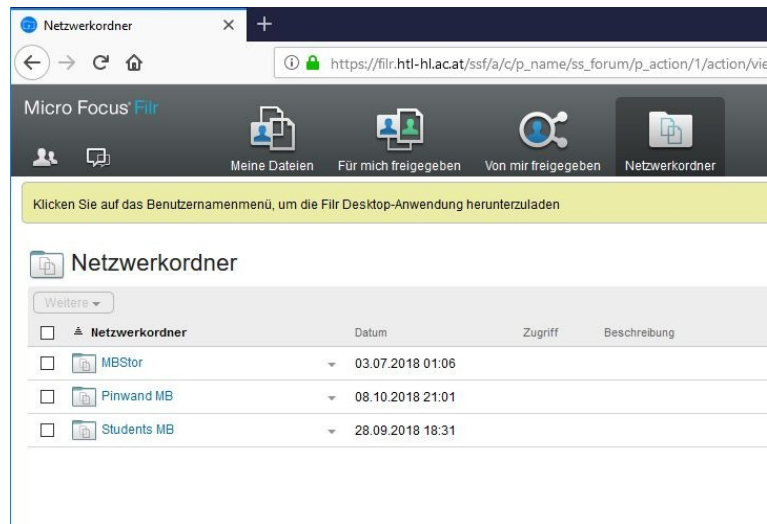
Netzwerkordner ×

https://filr.htl-hl.ac.at/ssf/a/c/p_name/ss_forum/p_action/1/action/vie

Micro Focus Filr

Meine Dateien Für mich freigegeben Von mir freigegeben Netzwerkordner

Klicken Sie auf das Benutzernamenmenü, um die Filr Desktop-Anwendung herunterzuladen

Netzwerkordner

Weitere

| | Netzwerkordner | Datum | Zugriff | Beschreibung |
|---|---|---|---|---|
| | MBStor | 03.07.2018 01:06 | | |
| | Pinwand MB | 08.10.2018 21:01 | | |
| | Students MB | 28.09.2018 18:31 | | |